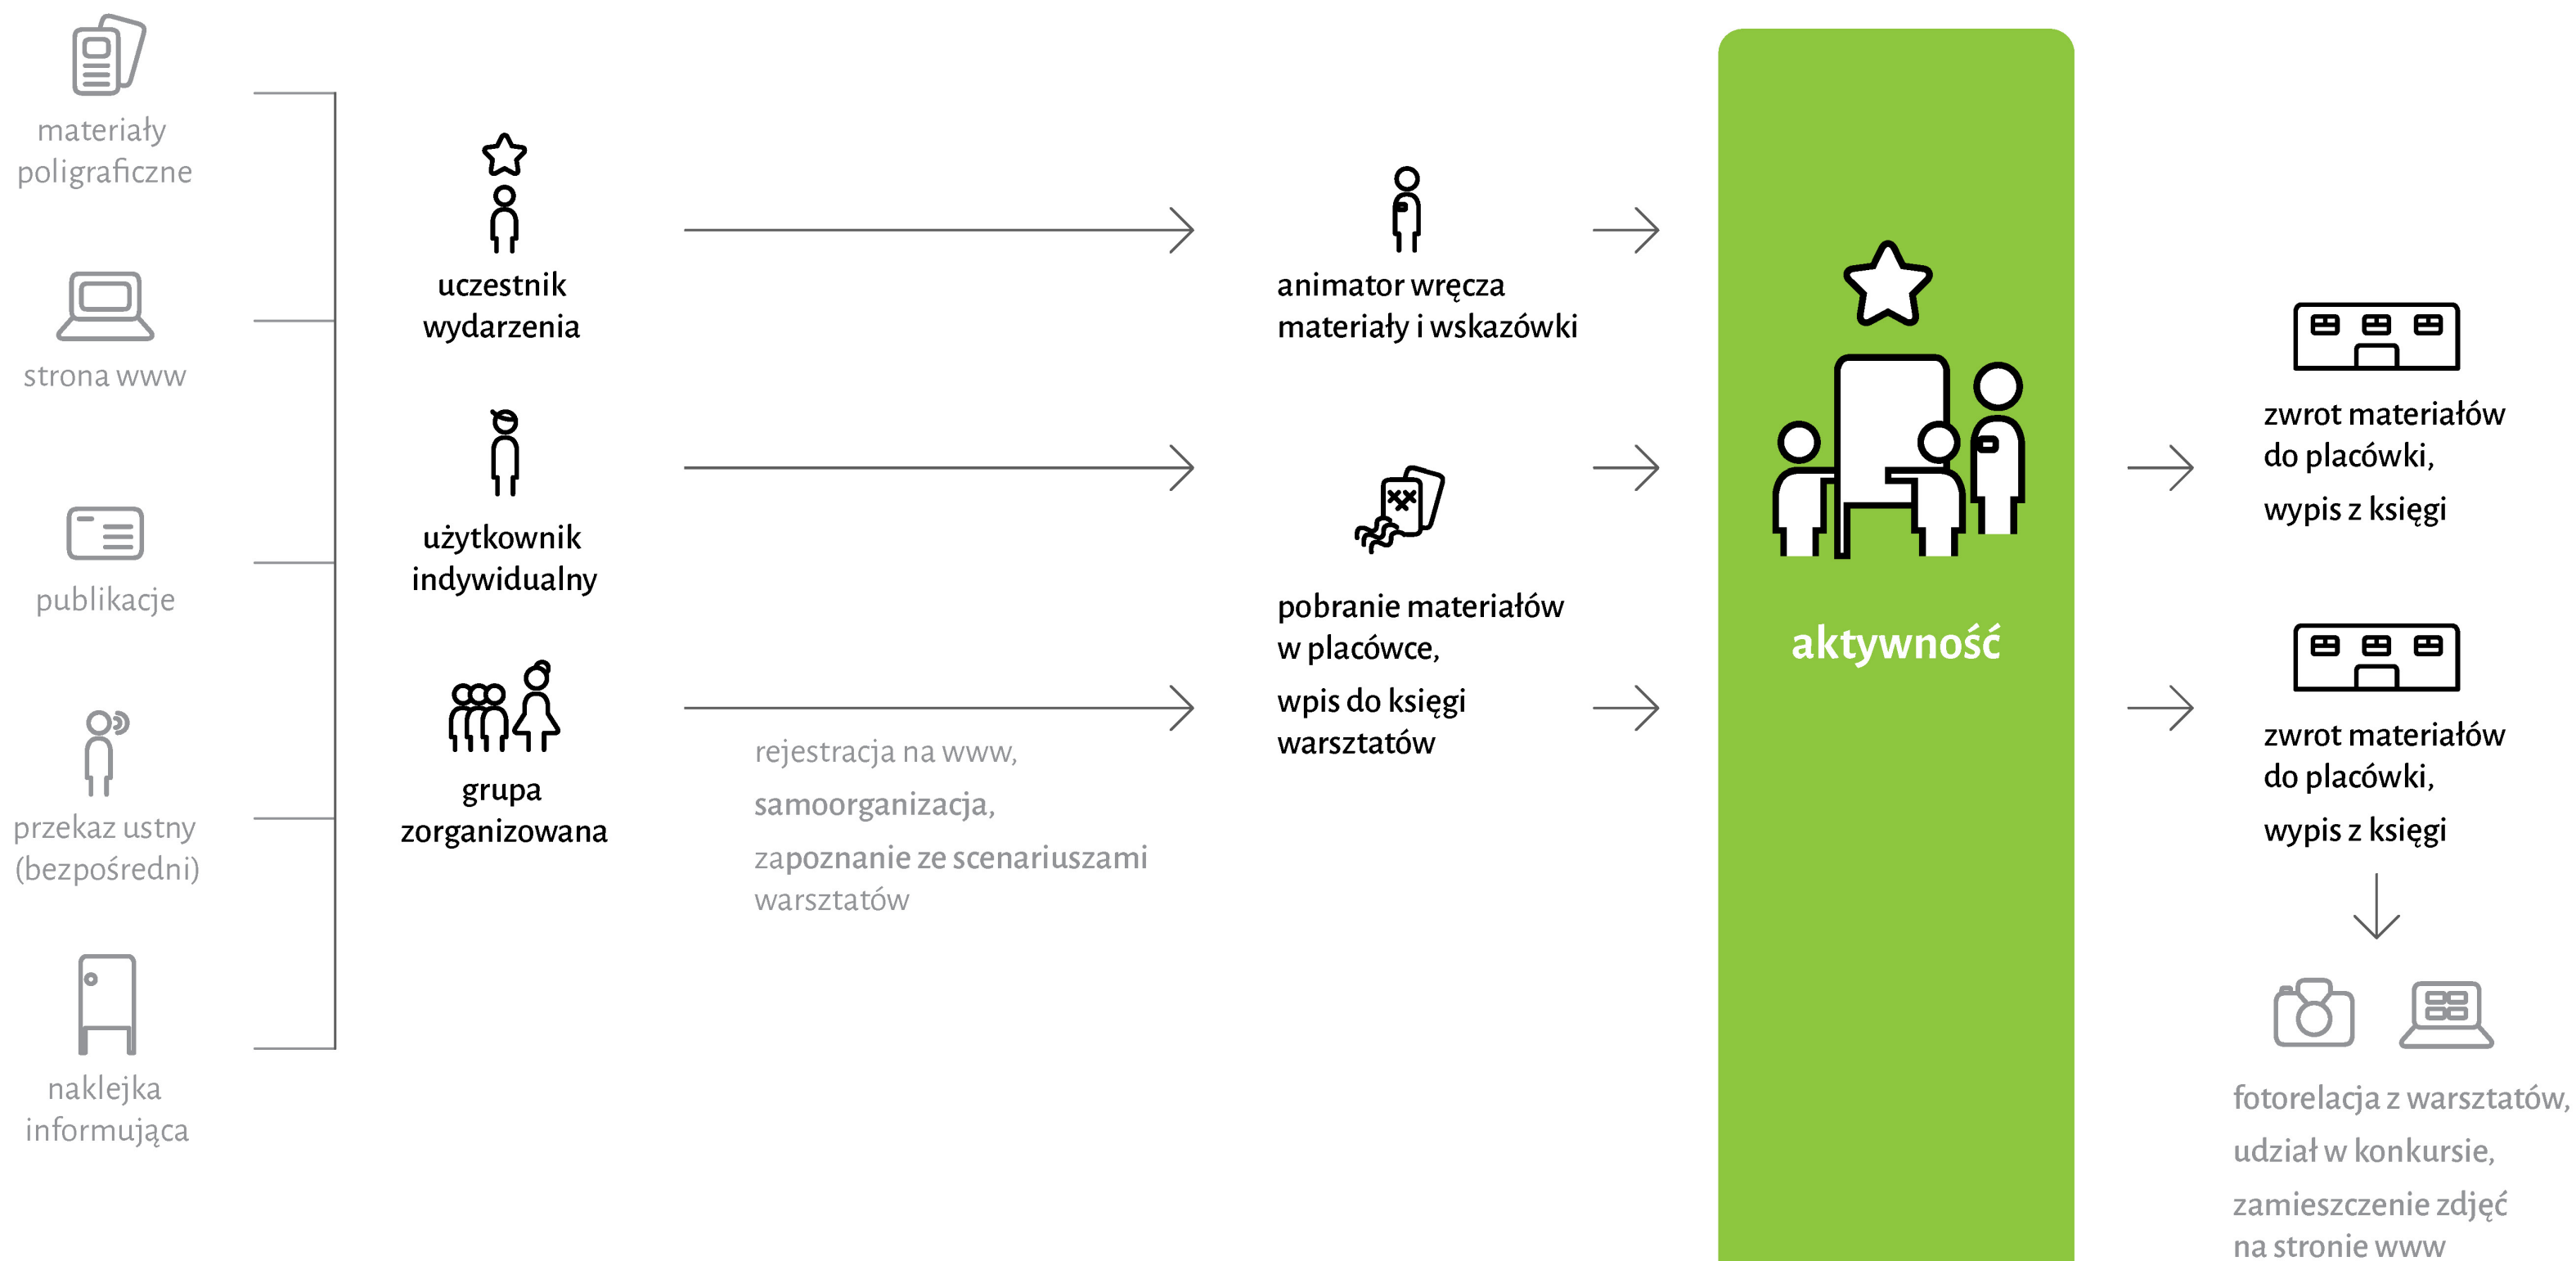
materiały poligraficzne

strona www

publikacje

przekaz ustny (bezpośredni)

naklejka informująca

uczestnik wydarzenia

użytkownik indywidualny

grupa zorganizowana

rejestracja na www,

samoorganizacja,

zapoznanie ze scenariuszami warsztatów

animator wręcza materiały i wskazówki

pobranie materiałów w placówce,

wpis do księgi warsztatów

aktywność

zwrot materiałów do placówki,

wypis z księgi

zwrot materiałów do placówki,

wypis z księgi

fotorelacja z warsztatów,

udział w konkursie,

zamieszczenie zdjęć na stronie www